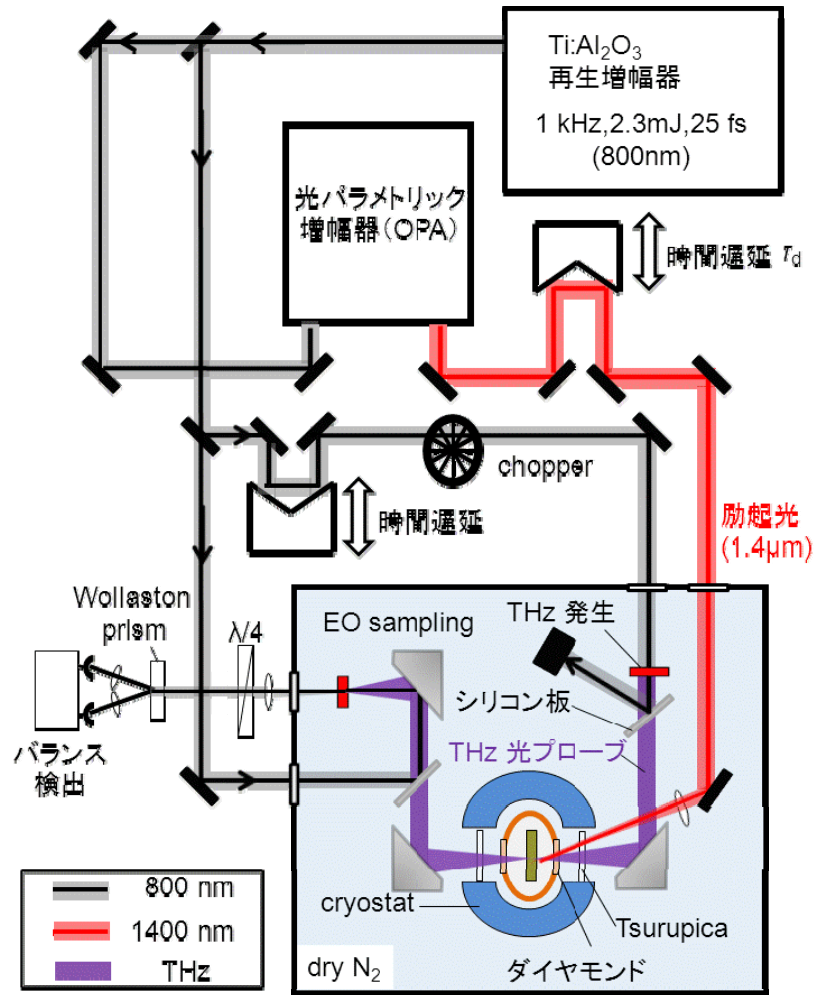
Ti:$Al_2O_3$
再生増幅器
1 kHz,2.3mJ,25 fs
(800nm)

光パラメトリック
増幅器（OPA）

時間遅延 $\tau_d$

chopper

時間遅延

励起光
(1.4μm)

Wollaston
prism

λ/4

EO sampling

THz 発生

シリコン板

THz 光プローブ

バランス
検出

cryostat

Tsurupica

ダイヤモンド

800 nm
1400 nm
THz

dry $N_2$